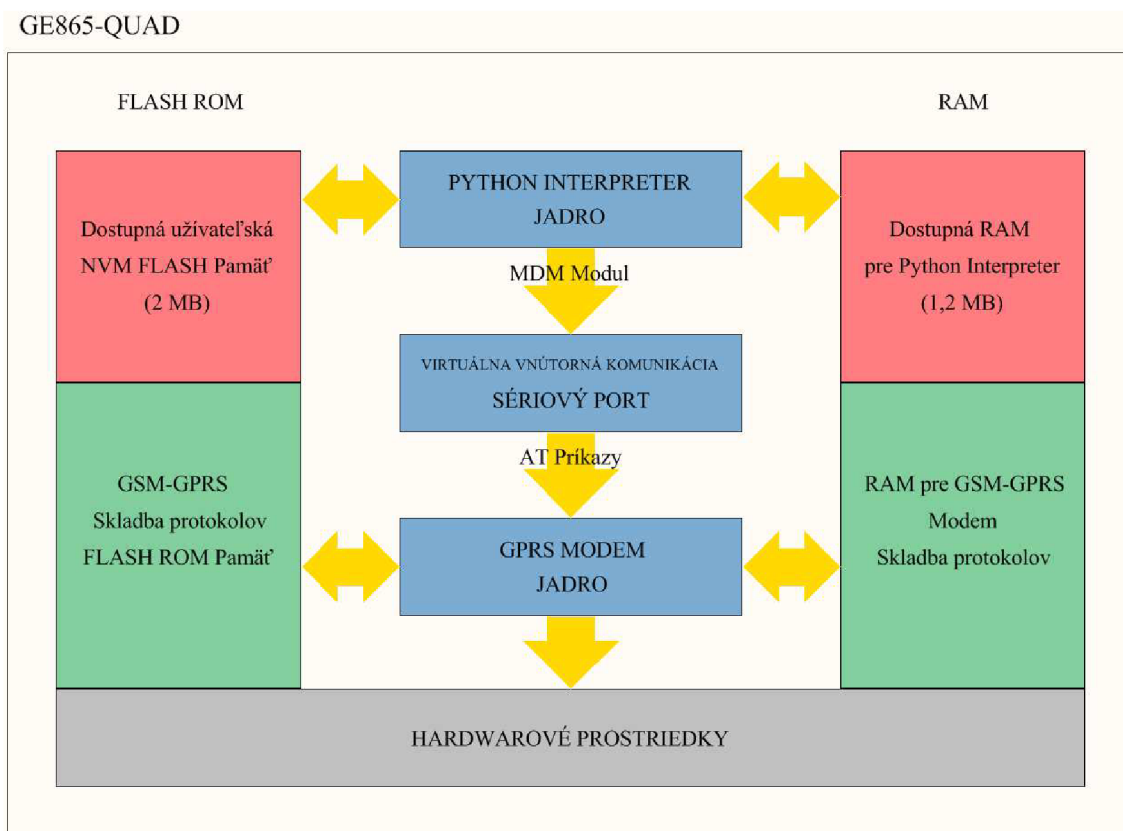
GE865-QUAD

FLASH ROM

RAM

Dostupná užívateľská NVM FLASH Pamäť (2 MB)

PYTHON INTERPRETER JADRO

Dostupná RAM pre Python Interpreter (1,2 MB)

MDM Modul

VIRTUÁLNA VNÚTORNÁ KOMUNIKÁCIA SÉRIOVÝ PORT

AT Príkazy

GSM-GPRS Skladba protokolov FLASH ROM Pamäť

GPRS MODEM JADRO

RAM pre GSM-GPRS Modem Skladba protokolov

HARDWAROVÉ PROSTRIEDKY